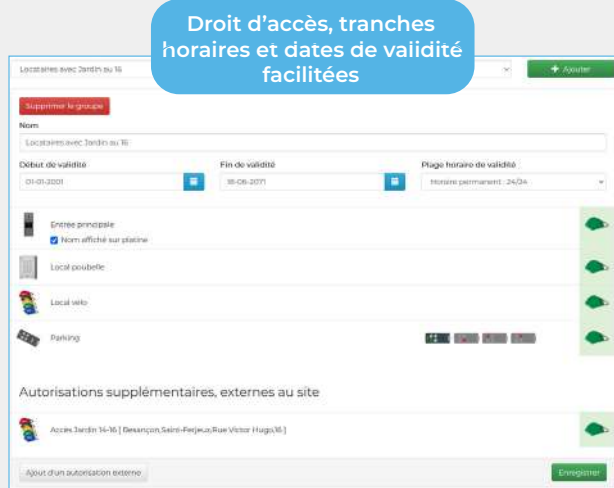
Droit d'accès, tranches horaires et dates de validité facilitées

Locataires avec Jardin au 16

+ Ajouter

Supprimer le groupe

Nom

Locataires avec Jardin au 16

Début de validité

01-01-2001

Fin de validité

18-06-2071

Plage horaire de validité

Horaire permanent : 24/24

Entrée principale

Nom affiché sur platine

Local poubelle

Local vélo

Parking

Autorisations supplémentaires, externes au site

Accès Jardin 14-16 [ Besançon,Saint-Ferjeux,Rue Victor Hugo,16 ]

Ajout d'un autorisation externe

Enregistrer